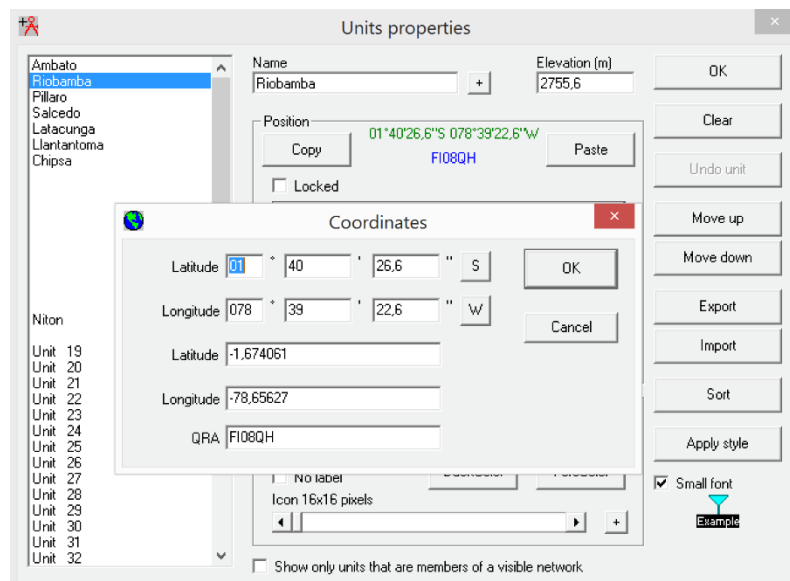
Units properties

Ambato
Riobamba
Pillaro
Salcedo
Latacunga
Llantantoma
Chipsa

Niton

Unit 19
Unit 20
Unit 21
Unit 22
Unit 23
Unit 24
Unit 25
Unit 26
Unit 27
Unit 28
Unit 29
Unit 30
Unit 31
Unit 32

Name
Riobamba
+
Elevation (m)
2755,6

Position
01°40'26,6"S 078°39'22,6"W
FI08QH
Copy
Paste
Locked

Coordinates

Latitude 01 ° 40 ' 26,6 " S
Longitude 078 ° 39 ' 22,6 " W
Latitude -1,674061
Longitude -78,65627
QRA FI08QH
OK
Cancel

No label
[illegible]
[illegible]
Icon 16x16 pixels
+

OK
Clear
Undo unit
Move up
Move down
Export
Import
Sort
Apply style
Small font
Example

Show only units that are members of a visible network